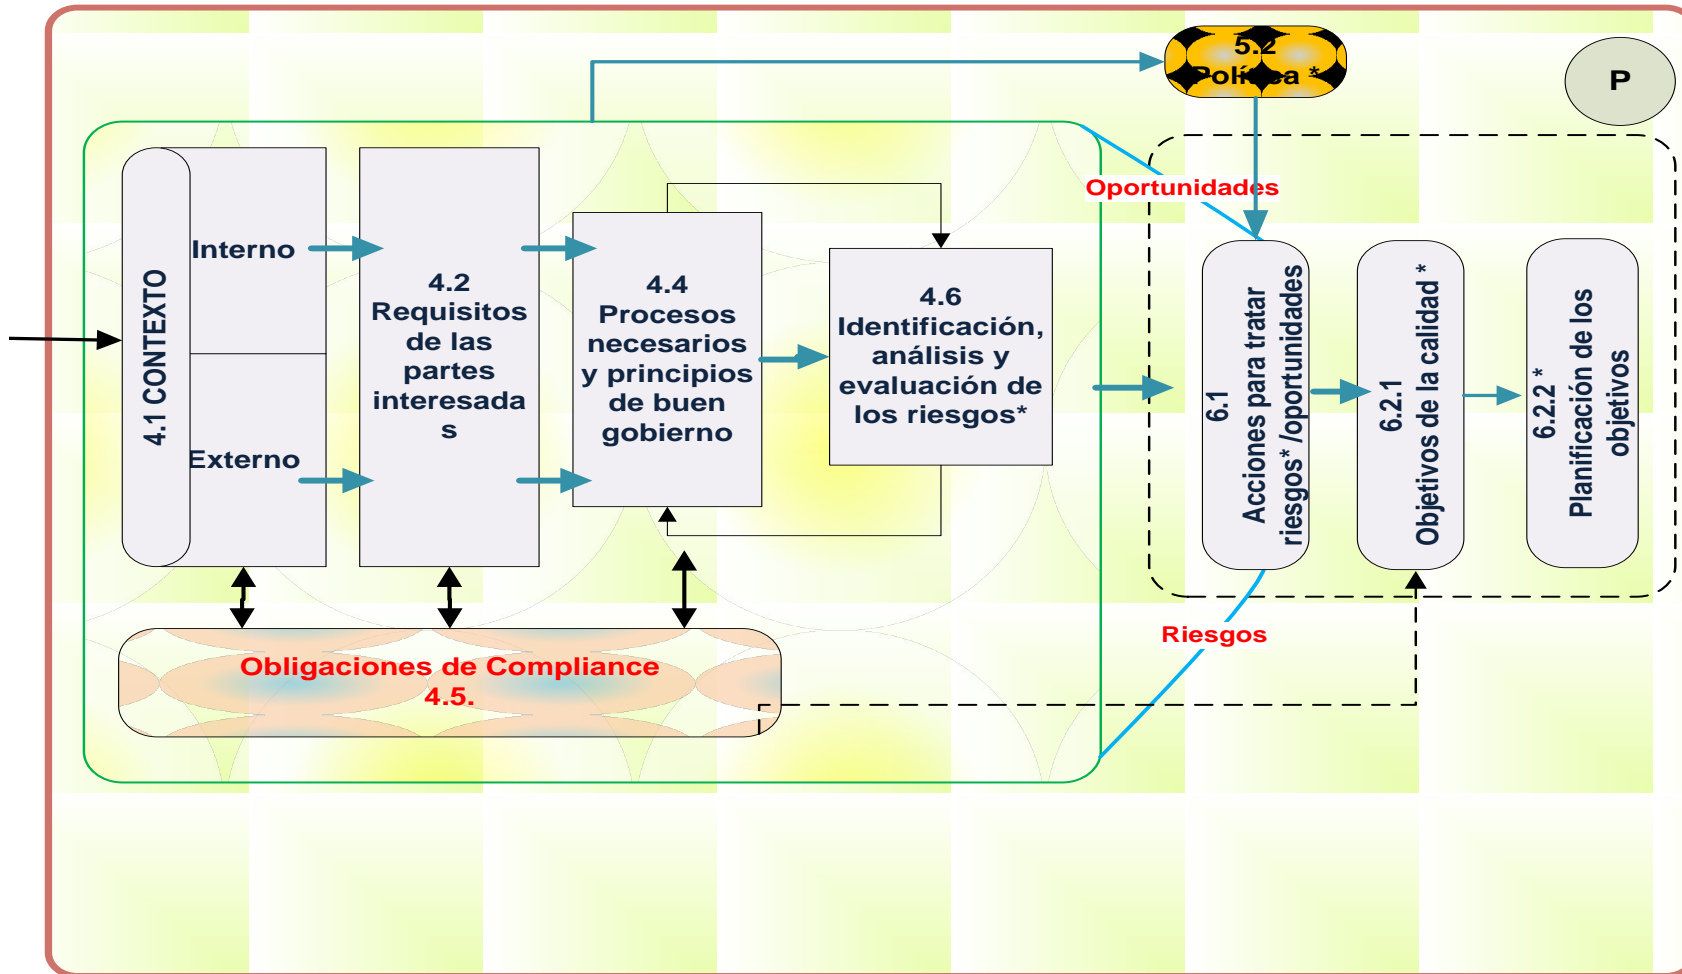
5.2
Política *

P

4.1 CONTEXTO

Interno

Externo

4.2
Requisitos de las partes interesada s

4.4
Procesos necesarios y principios de buen gobierno

4.6
Identificación, análisis y evaluación de los riesgos*

Oportunidades

6.1
Acciones para tratar riesgos* /oportunidades

6.2.1
Objetivos de la calidad *

6.2.2 *
Planificación de los objetivos

Riesgos

Obligaciones de Compliance
4.5.